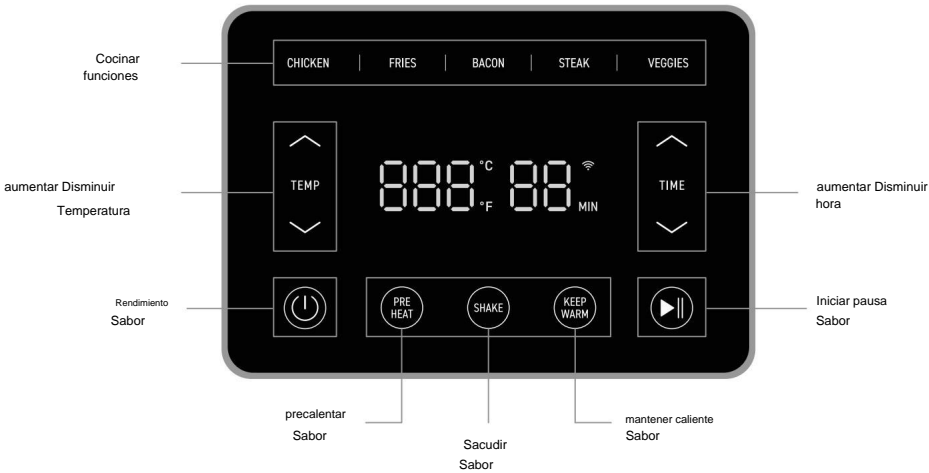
Cocinar funciones

CHICKEN | FRIES | BACON | STEAK | VEGGIES

aumentar Disminuir
Temperatura

TEMP

888 °C °F 88 MIN

TIME

aumentar Disminuir
hora

Rendimiento
Sabor

PRE HEAT

SHAKE

KEEP WARM

Iniciar pausa
Sabor

precalentar
Sabor

Sacudir
Sabor

mantener caliente
Sabor